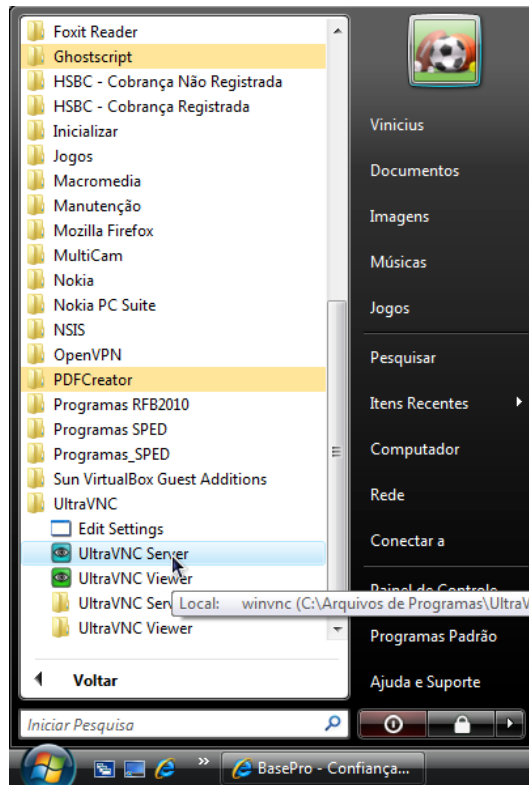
Foxit Reader
Ghostscript
HSBC - Cobrança Não Registrada
HSBC - Cobrança Registrada
Inicializar
Jogos
Macromedia
Manutenção
Mozilla Firefox
MultiCam
Nokia
Nokia PC Suite
NSIS
OpenVPN
PDFCreator
Programas RFB2010
Programas SPED
Programas_SPED
Sun VirtualBox Guest Additions
UltraVNC
Edit Settings
UltraVNC Server
UltraVNC Viewer
UltraVNC Serv
UltraVNC Viewer
Local: winvnc (C:\Arquivos de Programas\UltraV

Voltar

Vinicius
Documentos
Imagens
Músicas
Jogos
Pesquisar
Itens Recentes
Computador
Rede
Conectar a
Painel de Controle
Programas Padrão
Ajuda e Suporte

Iniciar Pesquisa

BasePro - Confiança...